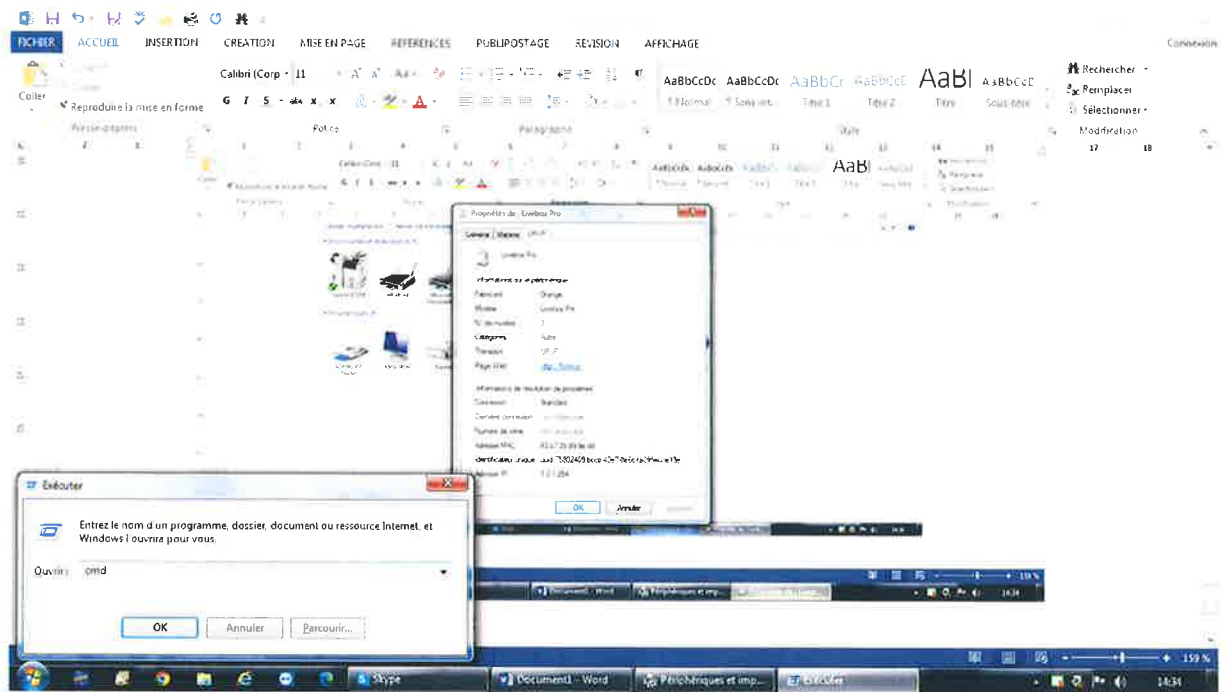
FICHIER ACCUEIL INSERTION CREATION MISE EN PAGE REFERENCES PUBLIPOSTAGE REVISION AFFICHAGE Connexion

Coller
Reproduire la mise en forme
Presse-papiers
Calibri (Corp 11
G I S abc x x
Police
Paragraphe
AaBbCcDc AaBbCcDc AaBbC AaBbCcE AaBl AaBbCcE
¶ Normal ¶ Sans int. Titre 1 Titre 2 Titre Sous-titre
Style
Recherche
Remplacer
Sélectionner
Modification

Propriétés de : Livebox Pro
Général Matériel
Livebox Pro
Fabricant Orange
Modèle Livebox Pro
Catégories Autre
Page Web
Connexion
Adresse MAC
Adresse IP
OK Annuler

Exécuter
Entrez le nom d'un programme, dossier, document ou ressource Internet, et Windows l'ouvrira pour vous.
Ouvrir : cmd
OK Annuler Parcourir...

Document1 - Word Périphériques et imp... 14:34

Skype Document1 - Word Périphériques et imp... Exécuter 159 % 14:34